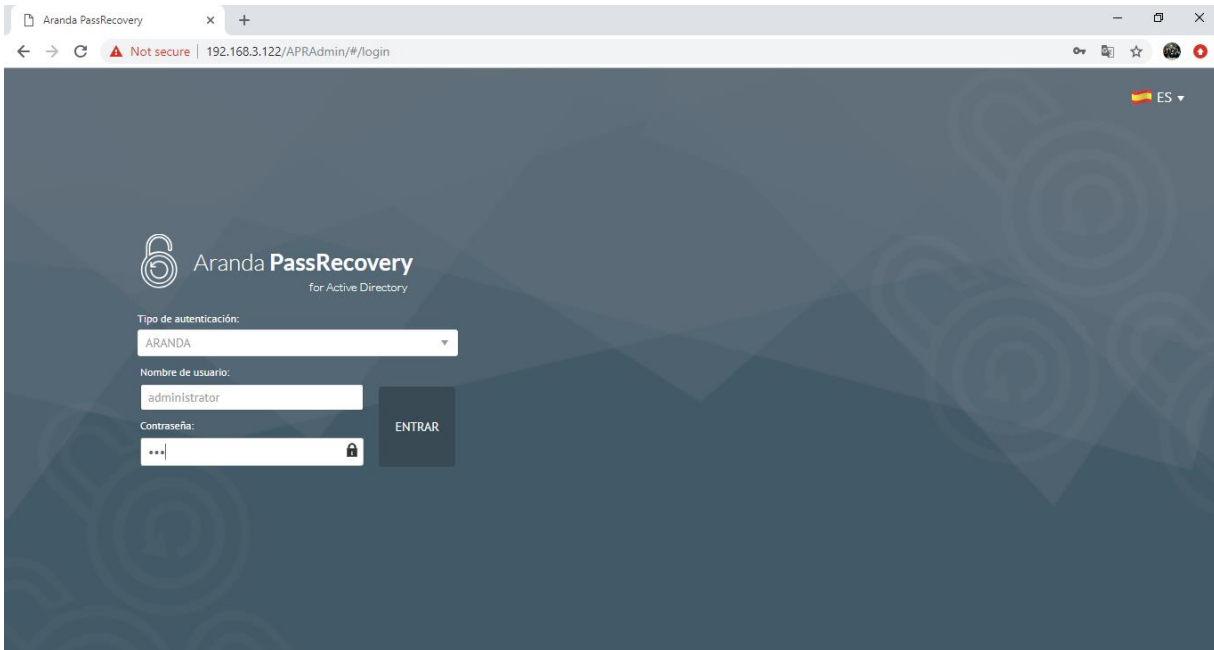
Aranda PassRecovery ×

Not secure | 192.168.3.122/APRAdmin/#/login

ES

Aranda PassRecovery
for Active Directory

Tipo de autenticación:
ARANDA

Nombre de usuario:
administrator

Contraseña:
•••

ENTRAR